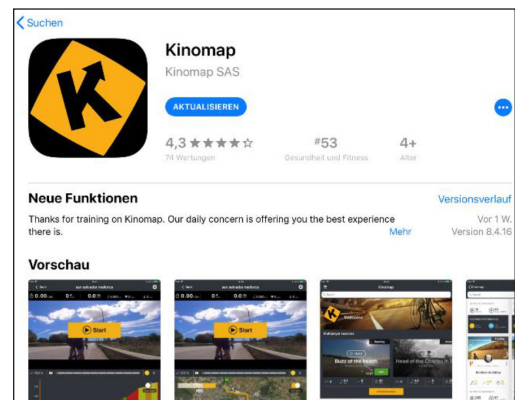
Suchen

Kinomap
Kinomap SAS

AKTUALISIEREN

4,3 ★★★★☆
74 Wertungen

#53
Gesundheit und Fitness

4+
Alter

Neue Funktionen

Versionsverlauf

Thanks for training on Kinomap. Our daily concern is offering you the best experience there is.

Mehr

Vor 1 W.
Version 8.4.16

Vorschau

Start

Start

Kinomap

Buzz of the beach

Head of the Charles